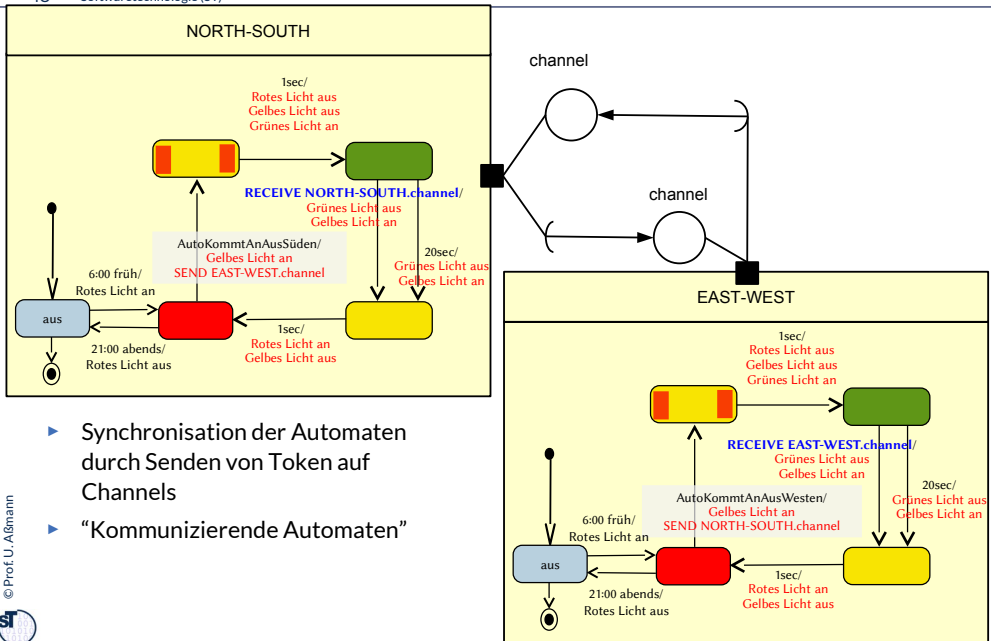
18 Softwaretechnologie (ST)

NORTH-SOUTH

1sec/
Rotes Licht aus
Gelbes Licht aus
Grünes Licht an

RECEIVE NORTH-SOUTH.channel/
Grünes Licht aus
Gelbes Licht an

AutoKommtAnAusSüden/
Gelbes Licht an
SEND EAST-WEST.channel

20sec/
Grünes Licht aus
Gelbes Licht an

6:00 früh/
Rotes Licht an

aus

1sec/
Rotes Licht an
Gelbes Licht aus

21:00 abends/
Rotes Licht aus

channel

channel

EAST-WEST

1sec/
Rotes Licht aus
Gelbes Licht aus
Grünes Licht an

RECEIVE EAST-WEST.channel/
Grünes Licht aus
Gelbes Licht an

AutoKommtAnAusWesten/
Gelbes Licht an
SEND NORTH-SOUTH.channel

20sec/
Grünes Licht aus
Gelbes Licht an

6:00 früh/
Rotes Licht an

aus

1sec/
Rotes Licht an
Gelbes Licht aus

21:00 abends/
Rotes Licht aus

► Synchronisation der Automaten durch Senden von Token auf Channels

► “Kommunizierende Automaten”

© Prof. U. Aßmann